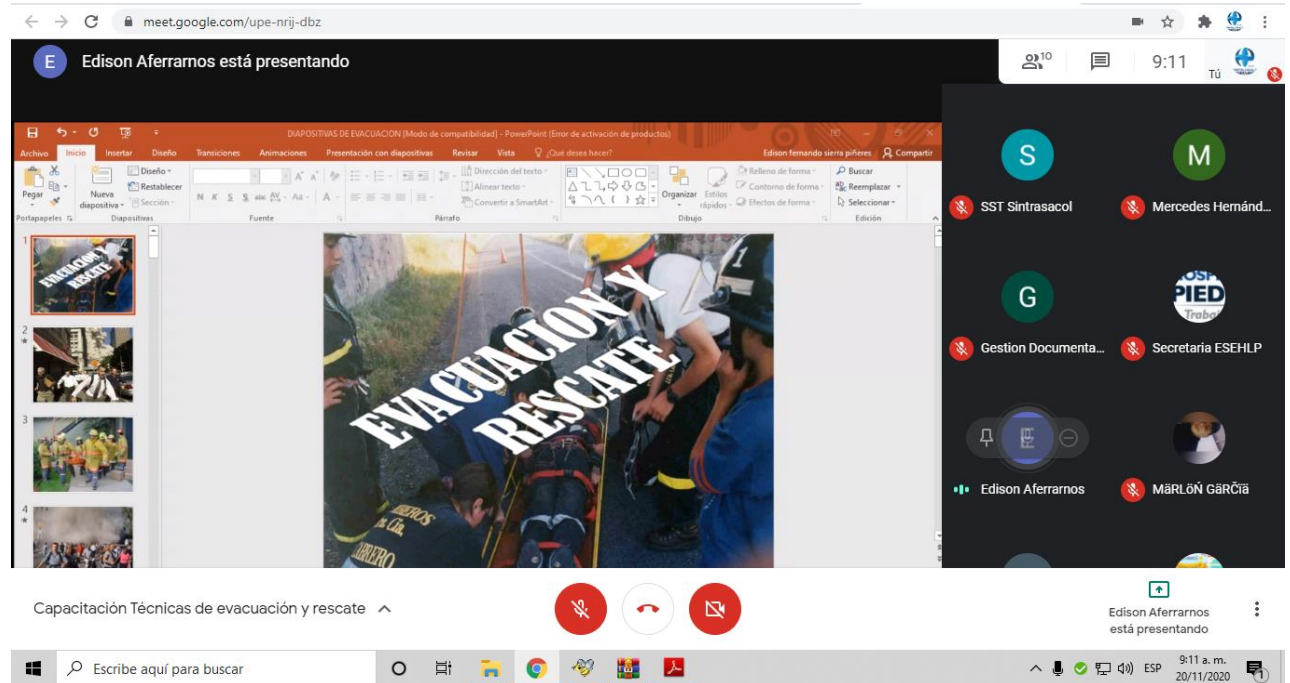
meet.google.com/upe-nrij-dbz

E Edison Aferrarnos está presentando

10 9:11 Tú

DIAPOSITIVAS DE EVACUACION [Modo de compatibilidad] - PowerPoint (Error de activación de productos)

Archivo Inicio Insertar Diseño Transiciones Animaciones Presentación con diapositivas Revisar Vista ¿Qué desea hacer? Edison fernando sierra piñeres Compartir

Pegar Nueva diapositiva Diseño Restablecer Sección Portapapeles Diapositivas Fuente Párrafo Dirección del texto Alinear texto Convertir a SmartArt Organizar Estilos rápidos Relleno de forma Contorno de forma Efectos de forma Dibujo Buscar Reemplazar Seleccionar Edición

1 2 3 4

EVACUACION Y RESCATE

EVACUACION Y RESCATE

S SST Sintrasacol
M Mercedes Hernánd...
G Gestion Documenta...
PIED Trabaj Secretaria ESEHLP
Edison Aferrarnos
MäRLöÑ GäRČïä

Capacitación Técnicas de evacuación y rescate

Edison Aferrarnos está presentando

Escribe aquí para buscar

ESP 9:11 a. m. 20/11/2020